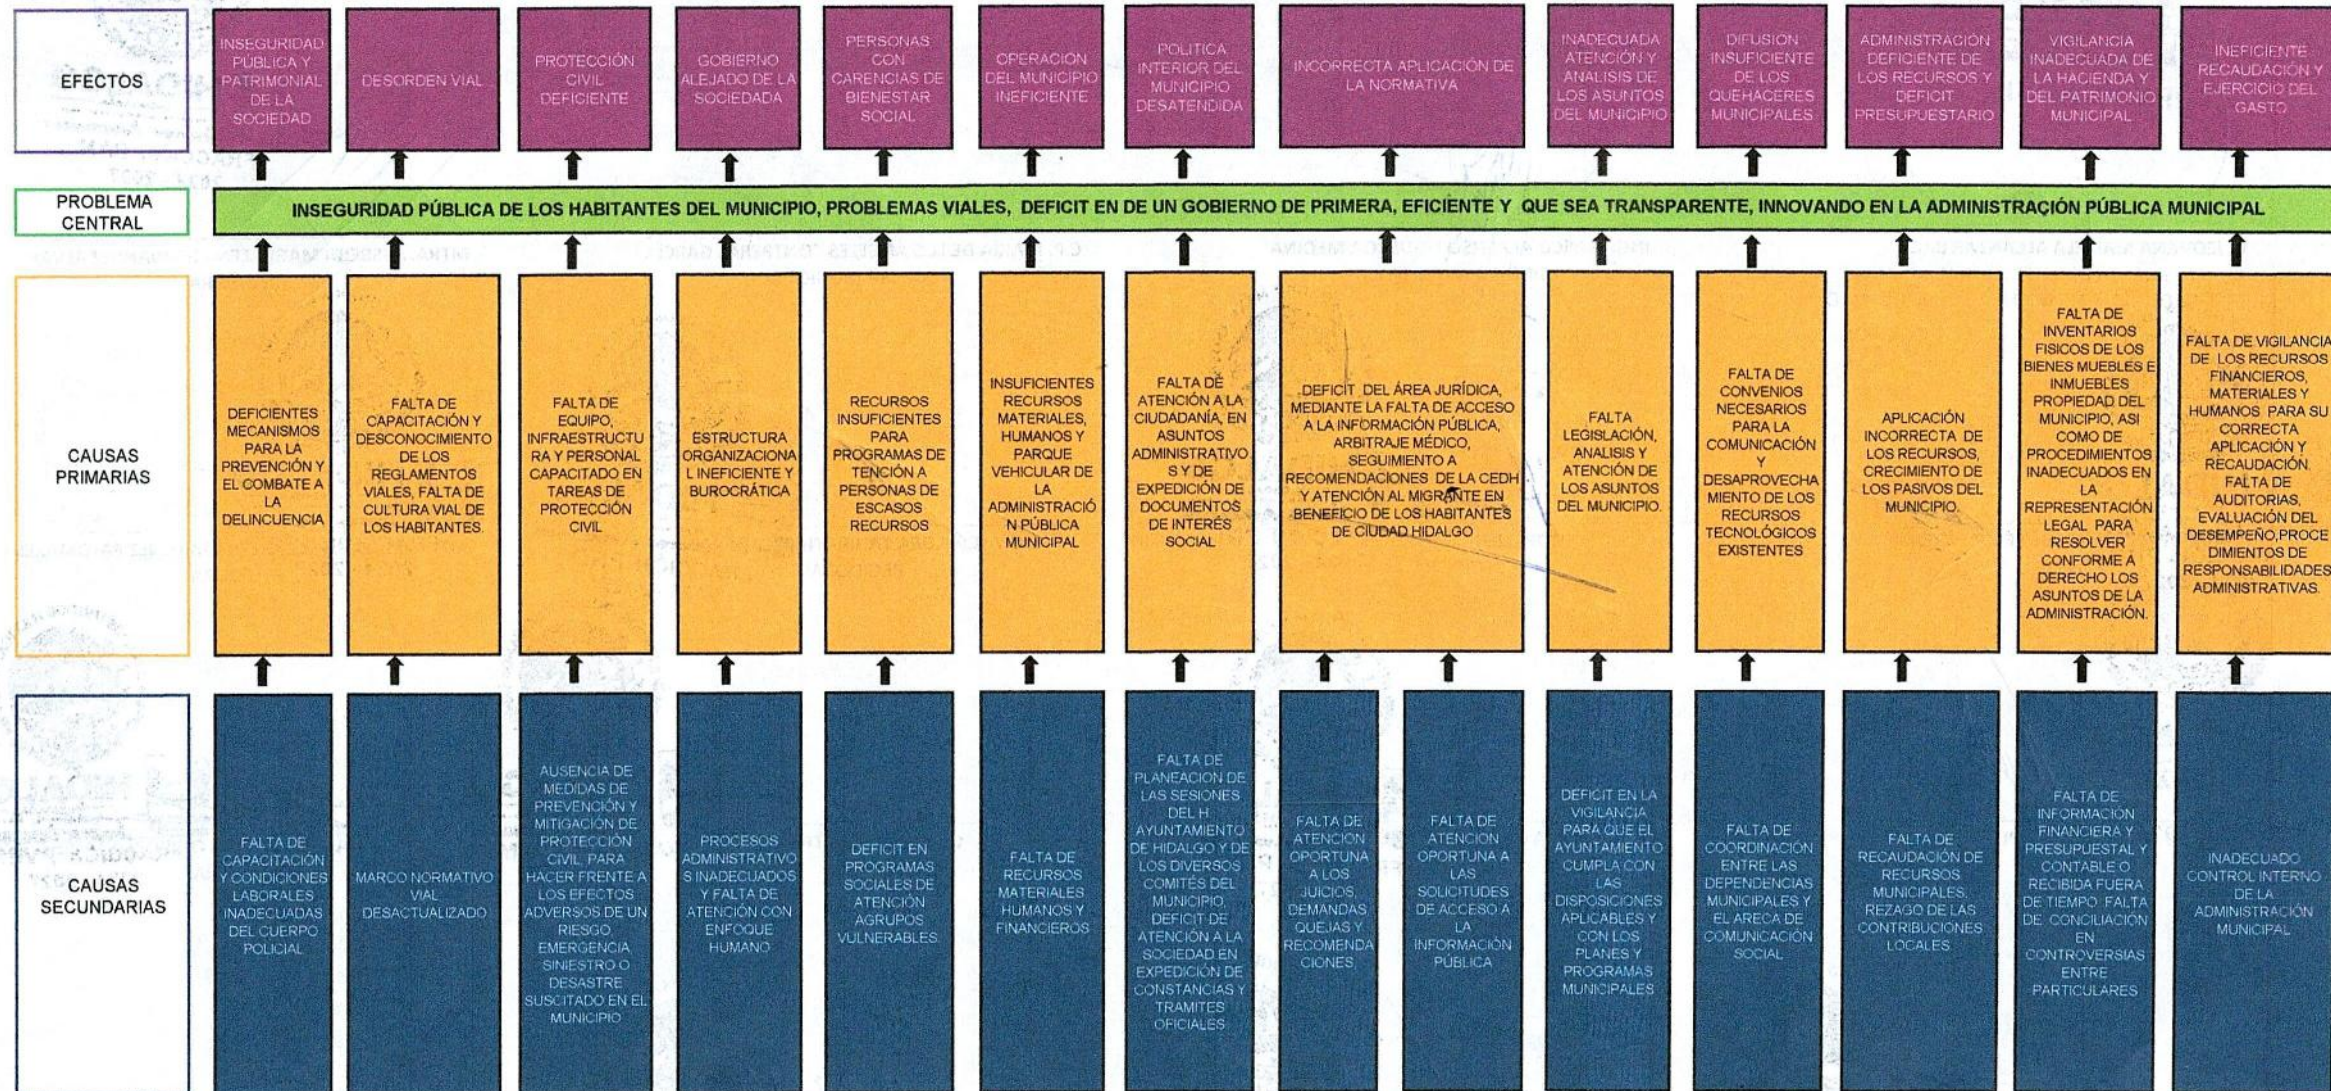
EFECTOS

INSEGURIDAD PÚBLICA Y PATRIMONIAL DE LA SOCIEDAD

DESORDEN VIAL

PROTECCIÓN CIVIL DEFICIENTE

GOBIERNO ALEJADO DE LA SOCIEDADA

PERSONAS CON CARENCIAS DE BIENESTAR SOCIAL

OPERACION DEL MUNICIPIO INEFICIENTE

POLITICA INTERIOR DEL MUNICIPIO DESATENDIDA

INCORRECTA APLICACIÓN DE LA NORMATIVA

INADECUADA ATENCIÓN Y ANALISIS DE LOS ASUNTOS DEL MUNICIPIO

DIFUSION INSUFICIENTE DE LOS QUEHACERES MUNICIPALES

ADMINISTRACIÓN DEFICIENTE DE LOS RECURSOS Y DEFICIT PRESUPUESTARIO

VIGILANCIA INADECUADA DE LA HACIENDA Y DEL PATRIMONIO MUNICIPAL

INEFICIENTE RECAUDACIÓN Y EJERCICIO DEL GASTO

PROBLEMA CENTRAL

INSEGURIDAD PÚBLICA DE LOS HABITANTES DEL MUNICIPIO, PROBLEMAS VIALES, DEFICIT EN DE UN GOBIERNO DE PRIMERA, EFICIENTE Y QUE SEA TRANSPARENTE, INNOVANDO EN LA ADMINISTRACIÓN PÚBLICA MUNICIPAL

CAUSAS PRIMARIAS

DEFICIENTES MECANISMOS PARA LA PREVENCIÓN Y EL COMBATE A LA DELINCUENCIA

FALTA DE CAPACITACIÓN Y DESCONOCIMIENTO DE LOS REGLAMENTOS VIALES, FALTA DE CULTURA VIAL DE LOS HABITANTES.

FALTA DE EQUIPO, INFRAESTRUCTURA Y PERSONAL CAPACITADO EN TAREAS DE PROTECCIÓN CIVIL

ESTRUCTURA ORGANIZACIONAL INEFICIENTE Y BUROCRÁTICA

RECURSOS INSUFICIENTES PARA PROGRAMAS DE TENCIÓN A PERSONAS DE ESCASOS RECURSOS

INSUFICIENTES RECURSOS MATERIALES, HUMANOS Y PARQUE VEHICULAR DE LA ADMINISTRACIÓN PÚBLICA MUNICIPAL

FALTA DE ATENCIÓN A LA CIUDADANÍA, EN ASUNTOS ADMINISTRATIVOS Y DE EXPEDICIÓN DE DOCUMENTOS DE INTERÉS SOCIAL

DEFICIT DEL ÁREA JURÍDICA, MEDIANTE LA FALTA DE ACCESO A LA INFORMACIÓN PÚBLICA, ARBITRAJE MÉDICO, SEGUIMIENTO A RECOMENDACIONES DE LA CEDH Y ATENCIÓN AL MIGRANTE EN BENEFICIO DE LOS HABITANTES DE CIUDAD HIDALGO

FALTA LEGISLACIÓN, ANALISIS Y ATENCIÓN DE LOS ASUNTOS DEL MUNICIPIO.

FALTA DE CONVENIOS NECESARIOS PARA LA COMUNICACIÓN Y DESAPROVECHAMIENTO DE LOS RECURSOS TECNOLÓGICOS EXISTENTES

APLICACIÓN INCORRECTA DE LOS RECURSOS, CRECIMIENTO DE LOS PASIVOS DEL MUNICIPIO.

FALTA DE INVENTARIOS FISICOS DE LOS BIENES MUEBLES E INMUEBLES PROPIEDAD DEL MUNICIPIO, ASI COMO DE PROCEDIMIENTOS INADECUADOS EN LA REPRESENTACIÓN LEGAL PARA RESOLVER CONFORME A DERECHO LOS ASUNTOS DE LA ADMINISTRACIÓN.

FALTA DE VIGILANCIA DE LOS RECURSOS FINANCIEROS, MATERIALES Y HUMANOS PARA SU CORRECTA APLICACIÓN Y RECAUDACIÓN. FALTA DE AUDITORIAS, EVALUACIÓN DEL DESEMPEÑO,PROCEDIMIENTOS DE RESPONSABILIDADES ADMINISTRATIVAS.

CAUSAS SECUNDARIAS

FALTA DE CAPACITACIÓN Y CONDICIONES LABORALES INADECUADAS DEL CUERPO POLICIAL

MARCO NORMATIVO VIAL DESACTUALIZADO

AUSENCIA DE MEDIDAS DE PREVENCIÓN Y MITIGACIÓN DE PROTECCIÓN CIVIL PARA HACER FRENTE A LOS EFECTOS ADVERSOS DE UN RIESGO, EMERGENCIA SINIESTRO O DESASTRE SUSCITADO EN EL MUNICIPIO

PROCESOS ADMINISTRATIVOS INADECUADOS Y FALTA DE ATENCIÓN CON ENFOQUE HUMANO

DEFICIT EN PROGRAMAS SOCIALES DE ATENCIÓN AGRUPOS VULNERABLES.

FALTA DE RECURSOS MATERIALES HUMANOS Y FINANCIEROS

FALTA DE PLANEACION DE LAS SESIONES DEL H. AYUNTAMIENTO DE HIDALGO Y DE LOS DIVERSOS COMITÉS DEL MUNICIPIO. DEFICIT DE ATENCIÓN A LA SOCIEDAD EN EXPEDICIÓN DE CONSTANCIAS Y TRAMITES OFICIALES

FALTA DE ATENCION OPORTUNA A LOS JUICIOS, DEMANDAS QUEJAS Y RECOMENDACIONES

FALTA DE ATENCION OPORTUNA A LAS SOLICITUDES DE ACCESO A LA INFORMACIÓN PÚBLICA

DEFICIT EN LA VIGILANCIA PARA QUE EL AYUNTAMIENTO CUMPLA CON LAS DISPOSICIONES APLICABLES Y CON LOS PLANES Y PROGRAMAS MUNICIPALES

FALTA DE COORDINACIÓN ENTRE LAS DEPENDENCIAS MUNICIPALES Y EL ARECA DE COMUNICACIÓN SOCIAL

FALTA DE RECAUDACIÓN DE RECURSOS MUNICIPALES, REZAGO DE LAS CONTRIBUCIONES LOCALES

FALTA DE INFORMACION FINANCIERA Y PRESUPUESTAL Y CONTABLE O RECIBIDA FUERA DE TIEMPO. FALTA DE CONCILIACIÓN EN CONTROVERSIAS ENTRE PARTICULARES

INADECUADO CONTROL INTERNO DE LA ADMINISTRACIÓN MUNICIPAL